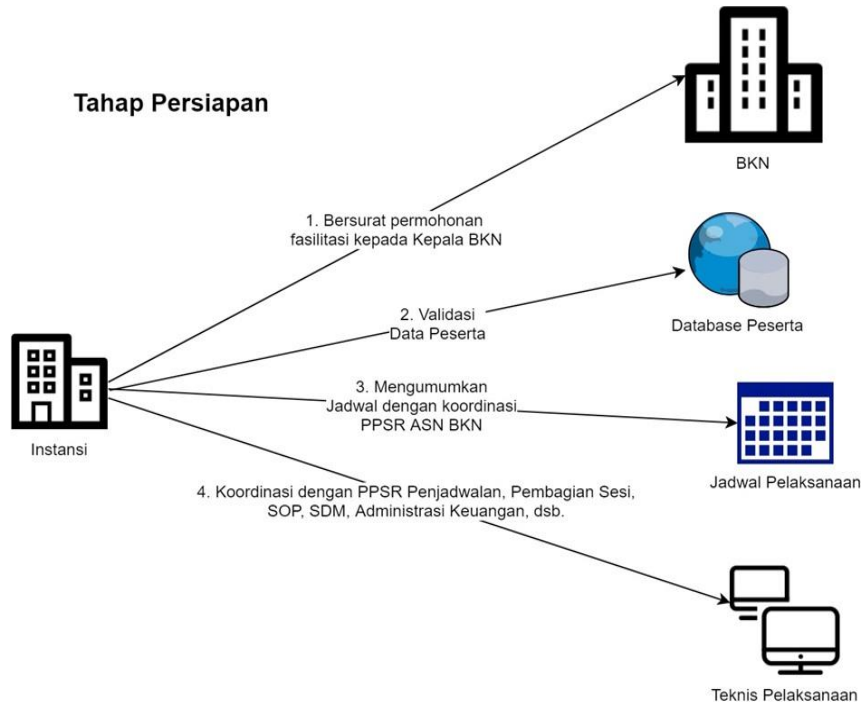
Tahap Persiapan

BKN

1. Bersurat permohonan fasilitasi kepada Kepala BKN

2. Validasi Data Peserta

Database Peserta

Instansi

3. Mengumumkan Jadwal dengan koordinasi PPSR ASN BKN

Jadwal Pelaksanaan

4. Koordinasi dengan PPSR Penjadwalan, Pembagian Sesi, SOP, SDM, Administrasi Keuangan, dsb.

Teknis Pelaksanaan